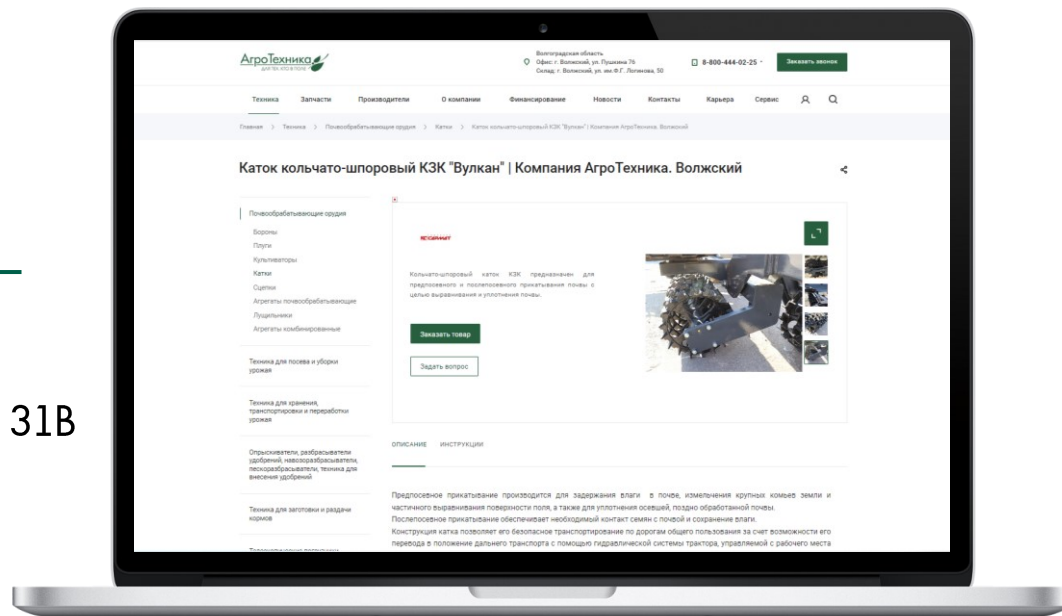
31В

АгроТехника
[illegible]

Волгоградская область
Офис: г. Волжский, ул. Пушкина 76
Склад: г. Волжский, ул. им Ф.Г. Логинова, 50

8-800-444-02-25

Заказать звонок

Техника Запчасти Производители О компании Финансирование Новости Контакты Карьера Сервис

Главная > Техника > Почвообрабатывающие орудия > Катки > Каток кольчато-шпоровый КЗК "Вулкан" | Компания АгроТехника. Волжский

Каток кольчато-шпоровый КЗК "Вулкан" | Компания АгроТехника. Волжский

Почвообрабатывающие орудия
Бороны
Плуги
Культиваторы
Катки
Сцепки
Агрегаты почвообрабатывающие
Лущильники
Агрегаты комбинированные

Техника для посева и уборки урожая

Техника для хранения, транспортировки и переработки урожая

Опрыскиватели, разбрасыватели удобрений, навозоразбрасыватели, пескоразбрасыватели, техника для внесения удобрений

Техника для заготовки и раздачи кормов

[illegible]

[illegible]

Кольчато-шпоровый каток КЗК предназначен для предпосевного и послепосевного прикатывания почвы с целью выравнивания и уплотнения почвы.

Заказать товар

Задать вопрос

ОПИСАНИЕ ИНСТРУКЦИИ

Предпосевное прикатывание производится для задержания влаги в почве, измельчения крупных комьев земли и частичного выравнивания поверхности поля, а также для уплотнения осевшей, поздно обработанной почвы.
Послепосевное прикатывание обеспечивает необходимый контакт семян с почвой и сохранение влаги.
Конструкция катка позволяет его безопасное транспортирование по дорогам общего пользования за счет возможности его перевода в положение дальнего транспорта с помощью гидравлической системы трактора, управляемой с рабочего места